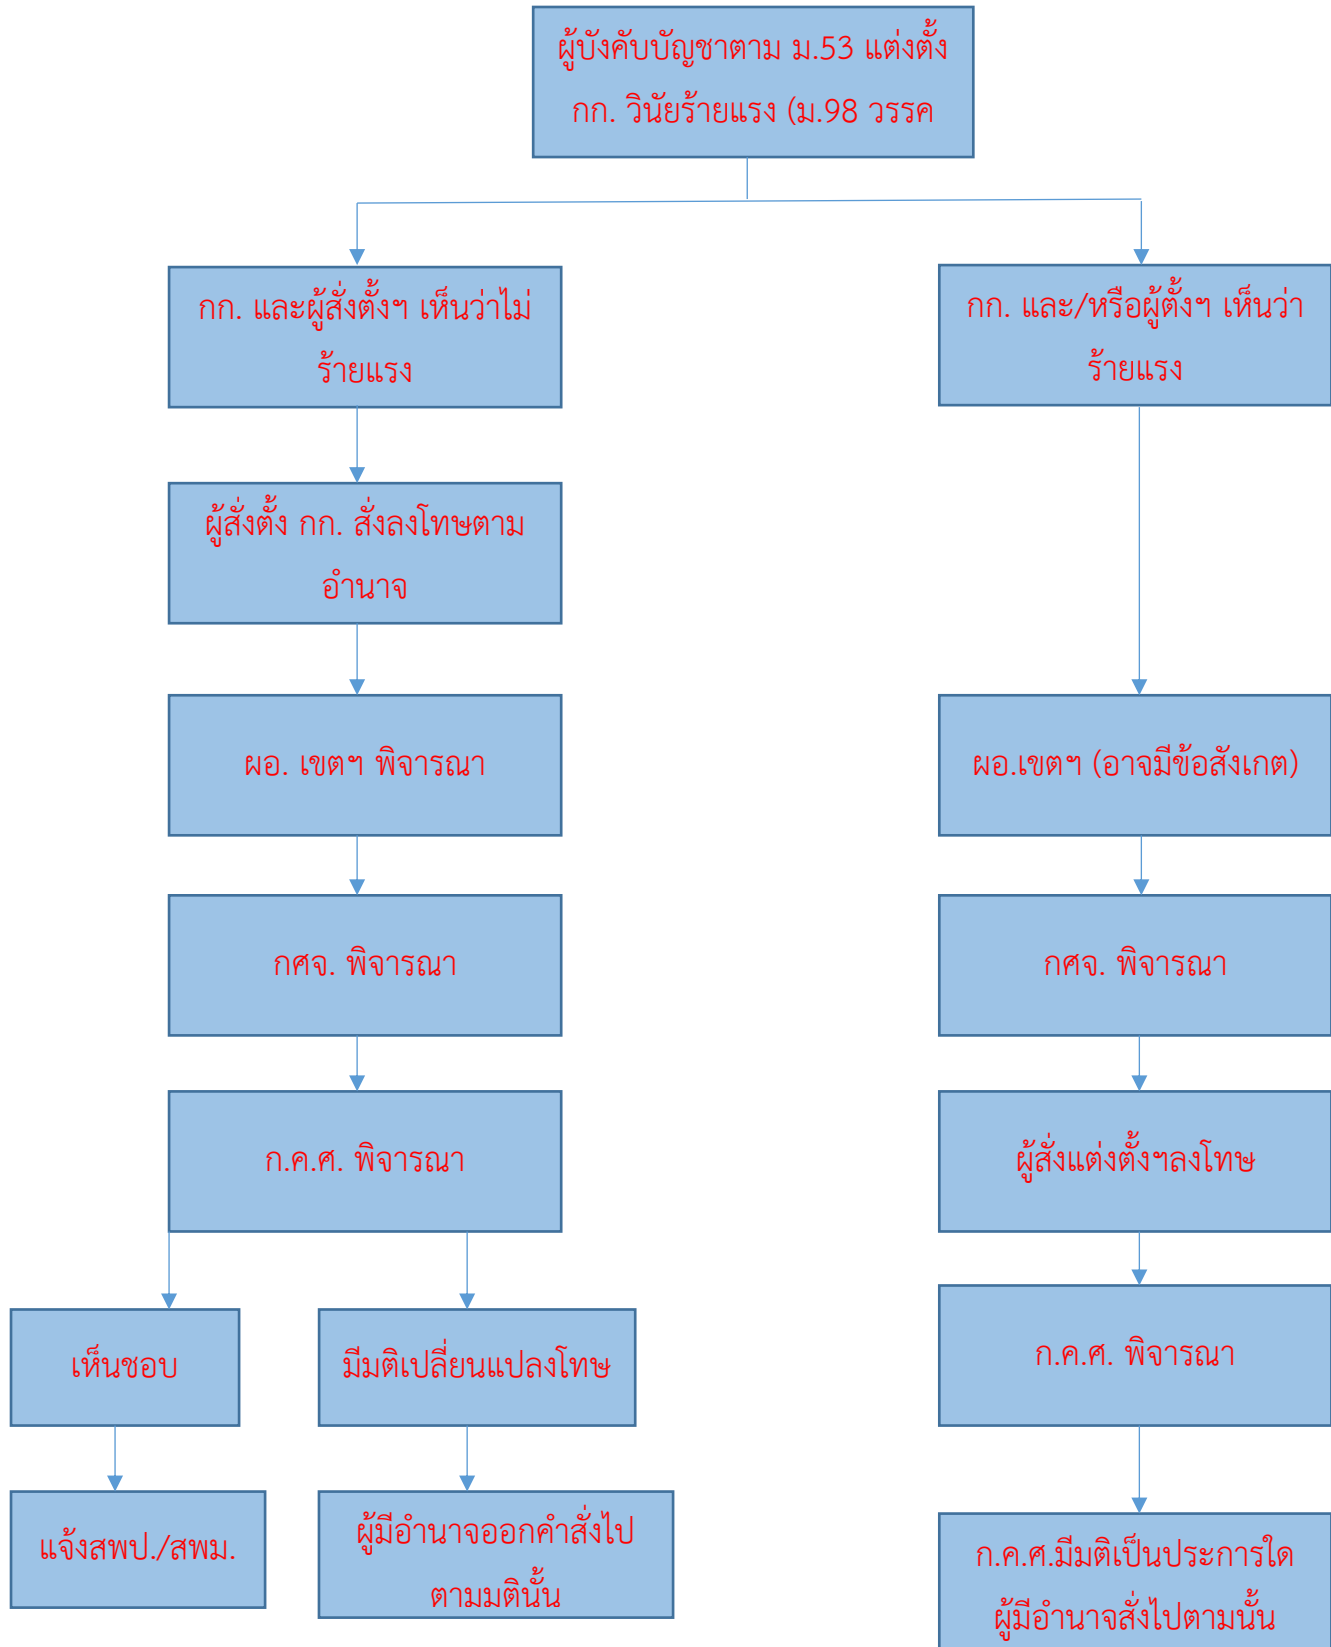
ผู้บังคับบัญชาตาม ม.53 แต่งตั้ง กก. วินัยร้ายแรง (ม.98 วรรค

กก. และผู้สั่งตั้งฯ เห็นว่าไม่ร้ายแรง

ผู้สั่งตั้ง กก. สั่งลงโทษตามอำนาจ

ผอ. เขตฯ พิจารณา

กศจ. พิจารณา

ก.ค.ศ. พิจารณา

เห็นชอบ

แจ้งสพป./สพม.

มีมติเปลี่ยนแปลงโทษ

ผู้มีอำนาจออกคำสั่งไปตามมตินั้น

กก. และ/หรือผู้ตั้งฯ เห็นว่าร้ายแรง

ผอ.เขตฯ (อาจมีข้อสังเกต)

กศจ. พิจารณา

ผู้สั่งแต่งตั้งฯลงโทษ

ก.ค.ศ. พิจารณา

ก.ค.ศ.มีมติเป็นประการใด ผู้มีอำนาจสั่งไปตามนั้น